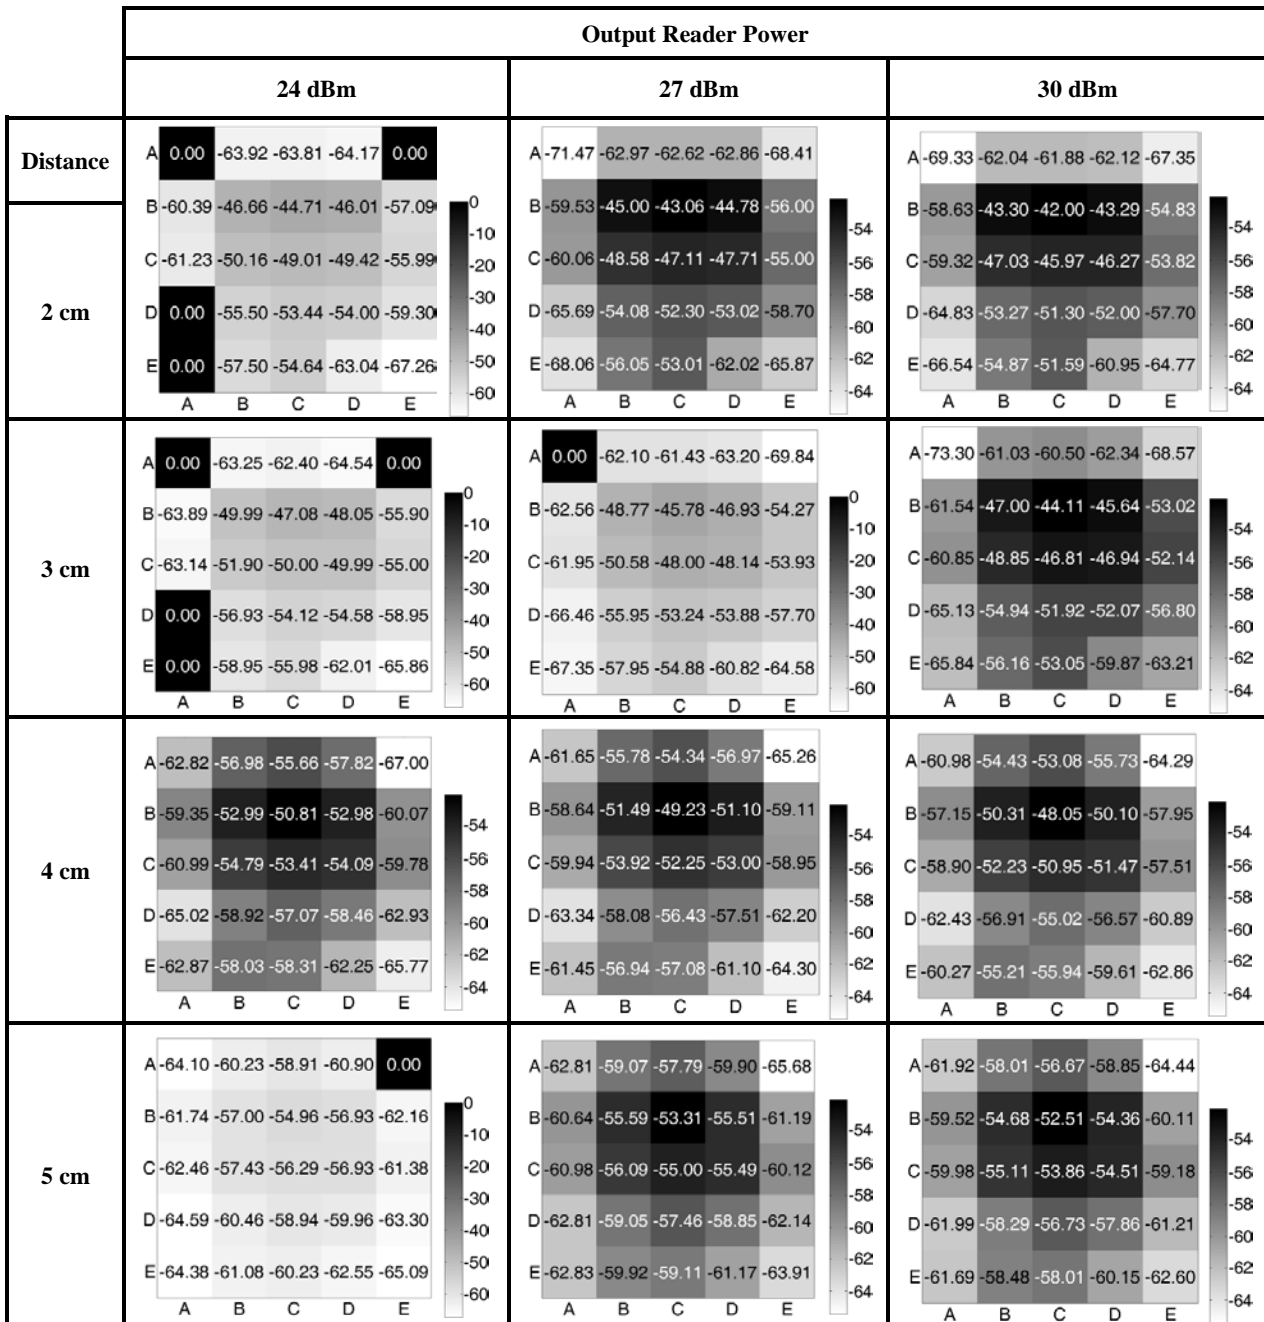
| | Output Reader Power | | |
|---|---|---|---|
| | 24 dBm | 27 dBm | 30 dBm |
| Distance<br>2 cm | A 0.00 -63.92 -63.81 -64.17 0.00<br>B -60.39 -46.66 -44.71 -46.01 -57.09<br>C -61.23 -50.16 -49.01 -49.42 -55.99<br>D 0.00 -55.50 -53.44 -54.00 -59.30<br>E 0.00 -57.50 -54.64 -63.04 -67.26<br>A B C D E<br>0 -10 -20 -30 -40 -50 -60 | A -71.47 -62.97 -62.62 -62.86 -68.41<br>B -59.53 -45.00 -43.06 -44.78 -56.00<br>C -60.06 -48.58 -47.11 -47.71 -55.00<br>D -65.69 -54.08 -52.30 -53.02 -58.70<br>E -68.06 -56.05 -53.01 -62.02 -65.87<br>A B C D E<br>-54 -56 -58 -60 -62 -64 | A -69.33 -62.04 -61.88 -62.12 -67.35<br>B -58.63 -43.30 -42.00 -43.29 -54.83<br>C -59.32 -47.03 -45.97 -46.27 -53.82<br>D -64.83 -53.27 -51.30 -52.00 -57.70<br>E -66.54 -54.87 -51.59 -60.95 -64.77<br>A B C D E<br>-54 -56 -58 -60 -62 -64 |
| 3 cm | A 0.00 -63.25 -62.40 -64.54 0.00<br>B -63.89 -49.99 -47.08 -48.05 -55.90<br>C -63.14 -51.90 -50.00 -49.99 -55.00<br>D 0.00 -56.93 -54.12 -54.58 -58.95<br>E 0.00 -58.95 -55.98 -62.01 -65.86<br>A B C D E<br>0 -10 -20 -30 -40 -50 -60 | A 0.00 -62.10 -61.43 -63.20 -69.84<br>B -62.56 -48.77 -45.78 -46.93 -54.27<br>C -61.95 -50.58 -48.00 -48.14 -53.93<br>D -66.46 -55.95 -53.24 -53.88 -57.70<br>E -67.35 -57.95 -54.88 -60.82 -64.58<br>A B C D E<br>0 -10 -20 -30 -40 -50 -60 | A -73.30 -61.03 -60.50 -62.34 -68.57<br>B -61.54 -47.00 -44.11 -45.64 -53.02<br>C -60.85 -48.85 -46.81 -46.94 -52.14<br>D -65.13 -54.94 -51.92 -52.07 -56.80<br>E -65.84 -56.16 -53.05 -59.87 -63.21<br>A B C D E<br>-54 -56 -58 -60 -62 -64 |
| 4 cm | A -62.82 -56.98 -55.66 -57.82 -67.00<br>B -59.35 -52.99 -50.81 -52.98 -60.07<br>C -60.99 -54.79 -53.41 -54.09 -59.78<br>D -65.02 -58.92 -57.07 -58.46 -62.93<br>E -62.87 -58.03 -58.31 -62.25 -65.77<br>A B C D E<br>-54 -56 -58 -60 -62 -64 | A -61.65 -55.78 -54.34 -56.97 -65.26<br>B -58.64 -51.49 -49.23 -51.10 -59.11<br>C -59.94 -53.92 -52.25 -53.00 -58.95<br>D -63.34 -58.08 -56.43 -57.51 -62.20<br>E -61.45 -56.94 -57.08 -61.10 -64.30<br>A B C D E<br>-54 -56 -58 -60 -62 -64 | A -60.98 -54.43 -53.08 -55.73 -64.29<br>B -57.15 -50.31 -48.05 -50.10 -57.95<br>C -58.90 -52.23 -50.95 -51.47 -57.51<br>D -62.43 -56.91 -55.02 -56.57 -60.89<br>E -60.27 -55.21 -55.94 -59.61 -62.86<br>A B C D E<br>-54 -56 -58 -60 -62 -64 |
| 5 cm | A -64.10 -60.23 -58.91 -60.90 0.00<br>B -61.74 -57.00 -54.96 -56.93 -62.16<br>C -62.46 -57.43 -56.29 -56.93 -61.38<br>D -64.59 -60.46 -58.94 -59.96 -63.30<br>E -64.38 -61.08 -60.23 -62.55 -65.09<br>A B C D E<br>0 -10 -20 -30 -40 -50 -60 | A -62.81 -59.07 -57.79 -59.90 -65.68<br>B -60.64 -55.59 -53.31 -55.51 -61.19<br>C -60.98 -56.09 -55.00 -55.49 -60.12<br>D -62.81 -59.05 -57.46 -58.85 -62.14<br>E -62.83 -59.92 -59.11 -61.17 -63.91<br>A B C D E<br>-54 -56 -58 -60 -62 -64 | A -61.92 -58.01 -56.67 -58.85 -64.44<br>B -59.52 -54.68 -52.51 -54.36 -60.11<br>C -59.98 -55.11 -53.86 -54.51 -59.18<br>D -61.99 -58.29 -56.73 -57.86 -61.21<br>E -61.69 -58.48 -58.01 -60.15 -62.60<br>A B C D E<br>-54 -56 -58 -60 -62 -64 |